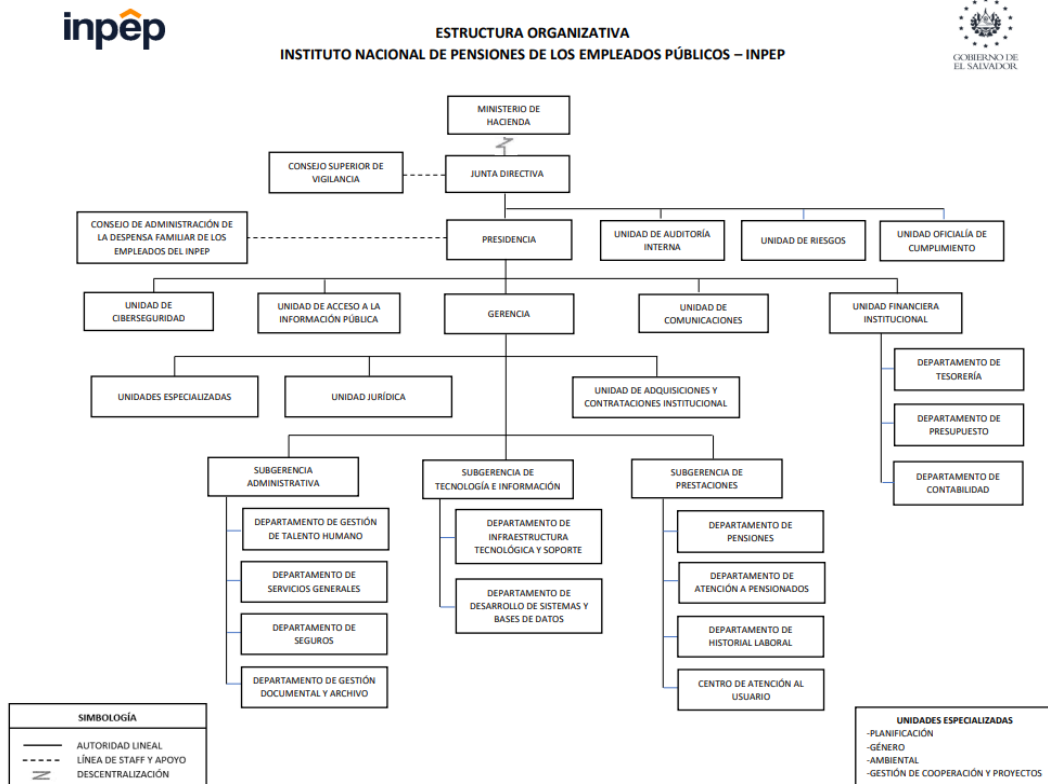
inpep

ESTRUCTURA ORGANIZATIVA
INSTITUTO NACIONAL DE PENSIONES DE LOS EMPLEADOS PÚBLICOS – INPEP

GOBIERNO DE EL SALVADOR

MINISTERIO DE HACIENDA

CONSEJO SUPERIOR DE VIGILANCIA

JUNTA DIRECTIVA

CONSEJO DE ADMINISTRACIÓN DE LA DESPENSA FAMILIAR DE LOS EMPLEADOS DEL INPEP

PRESIDENCIA

UNIDAD DE AUDITORÍA INTERNA

UNIDAD DE RIESGOS

UNIDAD OFICIALÍA DE CUMPLIMIENTO

UNIDAD DE CIBERSEGURIDAD

UNIDAD DE ACCESO A LA INFORMACIÓN PÚBLICA

GERENCIA

UNIDAD DE COMUNICACIONES

UNIDAD FINANCIERA INSTITUCIONAL

DEPARTAMENTO DE TESORERÍA

DEPARTAMENTO DE PRESUPUESTO

DEPARTAMENTO DE CONTABILIDAD

UNIDADES ESPECIALIZADAS

UNIDAD JURÍDICA

UNIDAD DE ADQUISICIONES Y CONTRATACIONES INSTITUCIONAL

SUBGERENCIA ADMINISTRATIVA

SUBGERENCIA DE TECNOLOGÍA E INFORMACIÓN

SUBGERENCIA DE PRESTACIONES

DEPARTAMENTO DE GESTIÓN DE TALENTO HUMANO

DEPARTAMENTO DE SERVICIOS GENERALES

DEPARTAMENTO DE SEGUROS

DEPARTAMENTO DE GESTIÓN DOCUMENTAL Y ARCHIVO

DEPARTAMENTO DE INFRAESTRUCTURA TECNOLÓGICA Y SOPORTE

DEPARTAMENTO DE DESARROLLO DE SISTEMAS Y BASES DE DATOS

DEPARTAMENTO DE PENSIONES

DEPARTAMENTO DE ATENCIÓN A PENSIONADOS

DEPARTAMENTO DE HISTORIAL LABORAL

CENTRO DE ATENCIÓN AL USUARIO

SIMBOLOGÍA
AUTORIDAD LINEAL
LÍNEA DE STAFF Y APOYO
DESCENTRALIZACIÓN

UNIDADES ESPECIALIZADAS
-PLANIFICACIÓN
-GÉNERO
-AMBIENTAL
-GESTIÓN DE COOPERACIÓN Y PROYECTOS